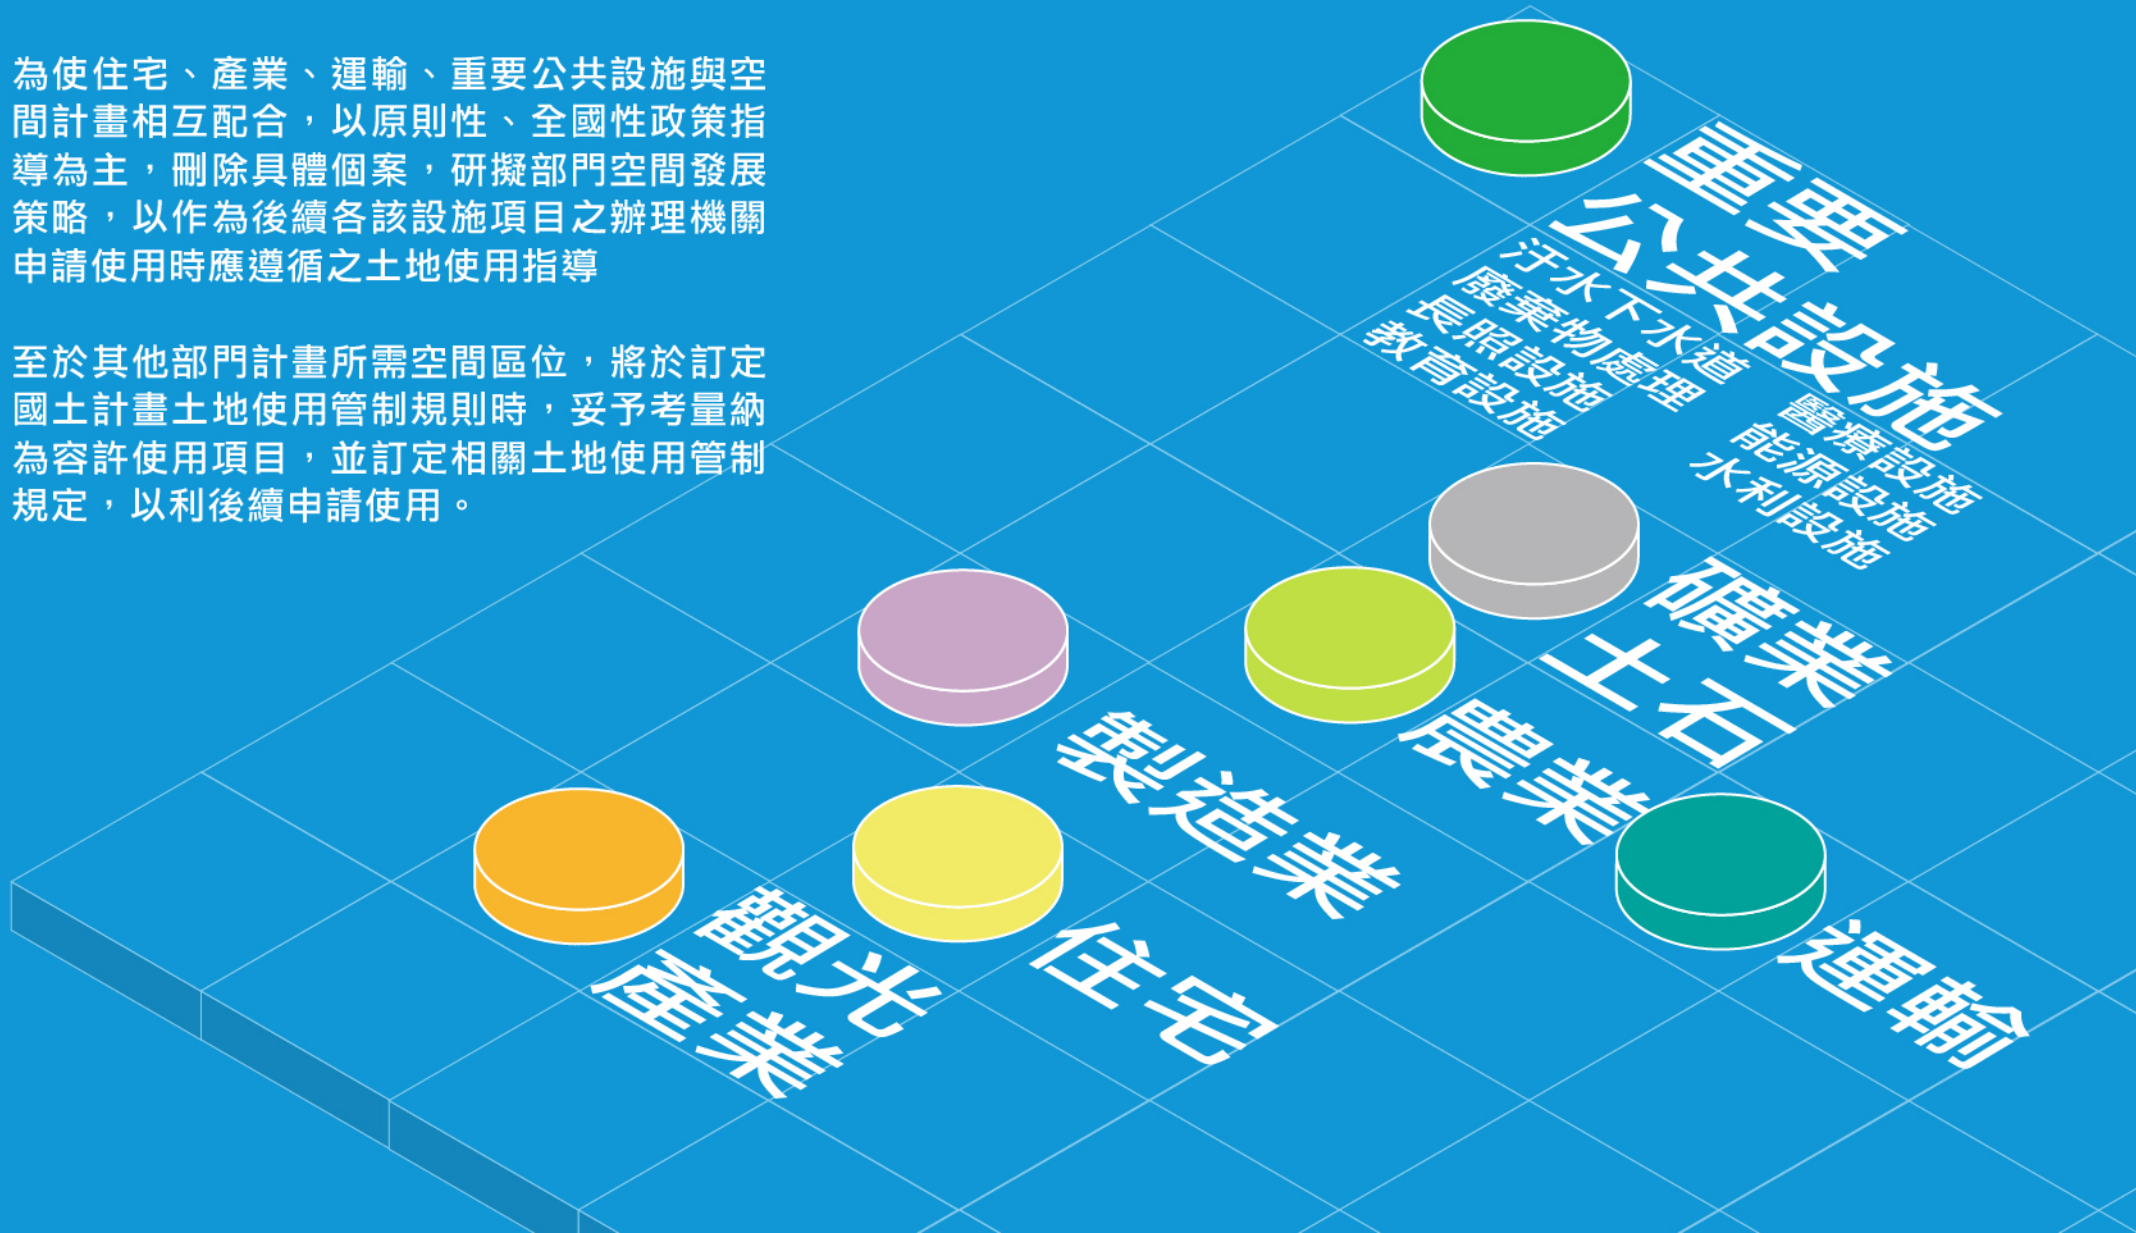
為使住宅、產業、運輸、重要公共設施與空間計畫相互配合，以原則性、全國性政策指導為主，刪除具體個案，研擬部門空間發展策略，以作為後續各該設施項目之辦理機關申請使用時應遵循之土地使用指導

至於其他部門計畫所需空間區位，將於訂定國土計畫土地使用管制規則時，妥予考量納為容許使用項目，並訂定相關土地使用管制規定，以利後續申請使用。

重要公共設施

汙水下水道
廢棄物處理
長照設施
教育設施

醫療設施
能源設施
水利設施

礦業土石

農業

製造業

運輸

觀光產業

住宅